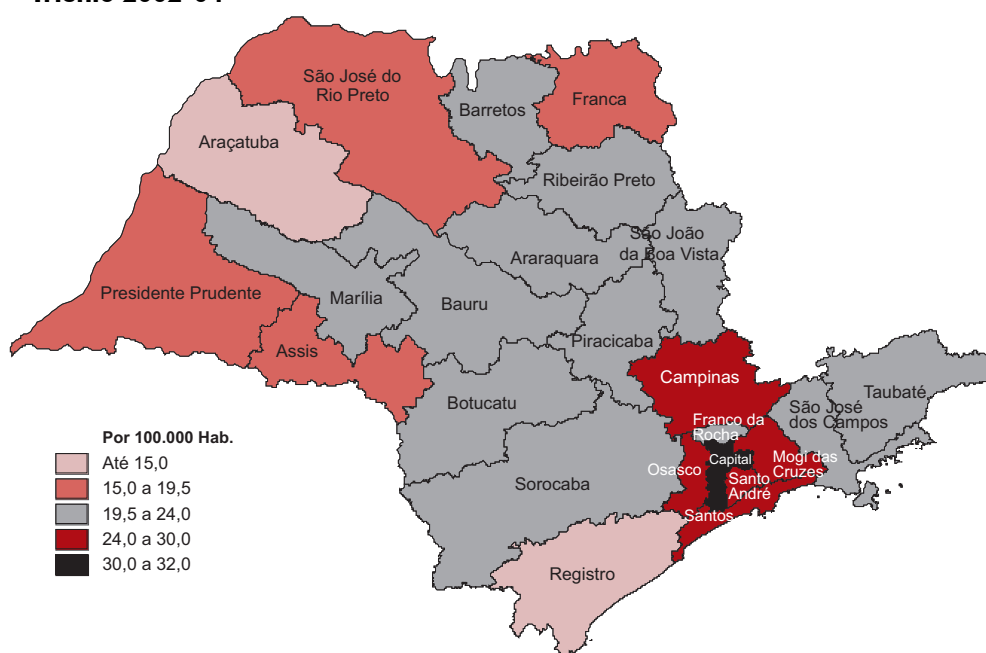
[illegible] 2002-04

São José do Rio Preto

Franca

Barretos

Araçatuba

Ribeirão Preto

São João da Boa Vista

Araraquara

Presidente Prudente

Marília

Bauru

Piracicaba

Assis

Campinas

Taubaté

São José dos Campos

Botucatu

Franco da Rocha

Mogi das Cruzes

Capital

Osasco

Santo André

Sorocaba

Santos

Registro

Por 100.000 Hab.
Até 15,0
15,0 a 19,5
19,5 a 24,0
24,0 a 30,0
30,0 a 32,0